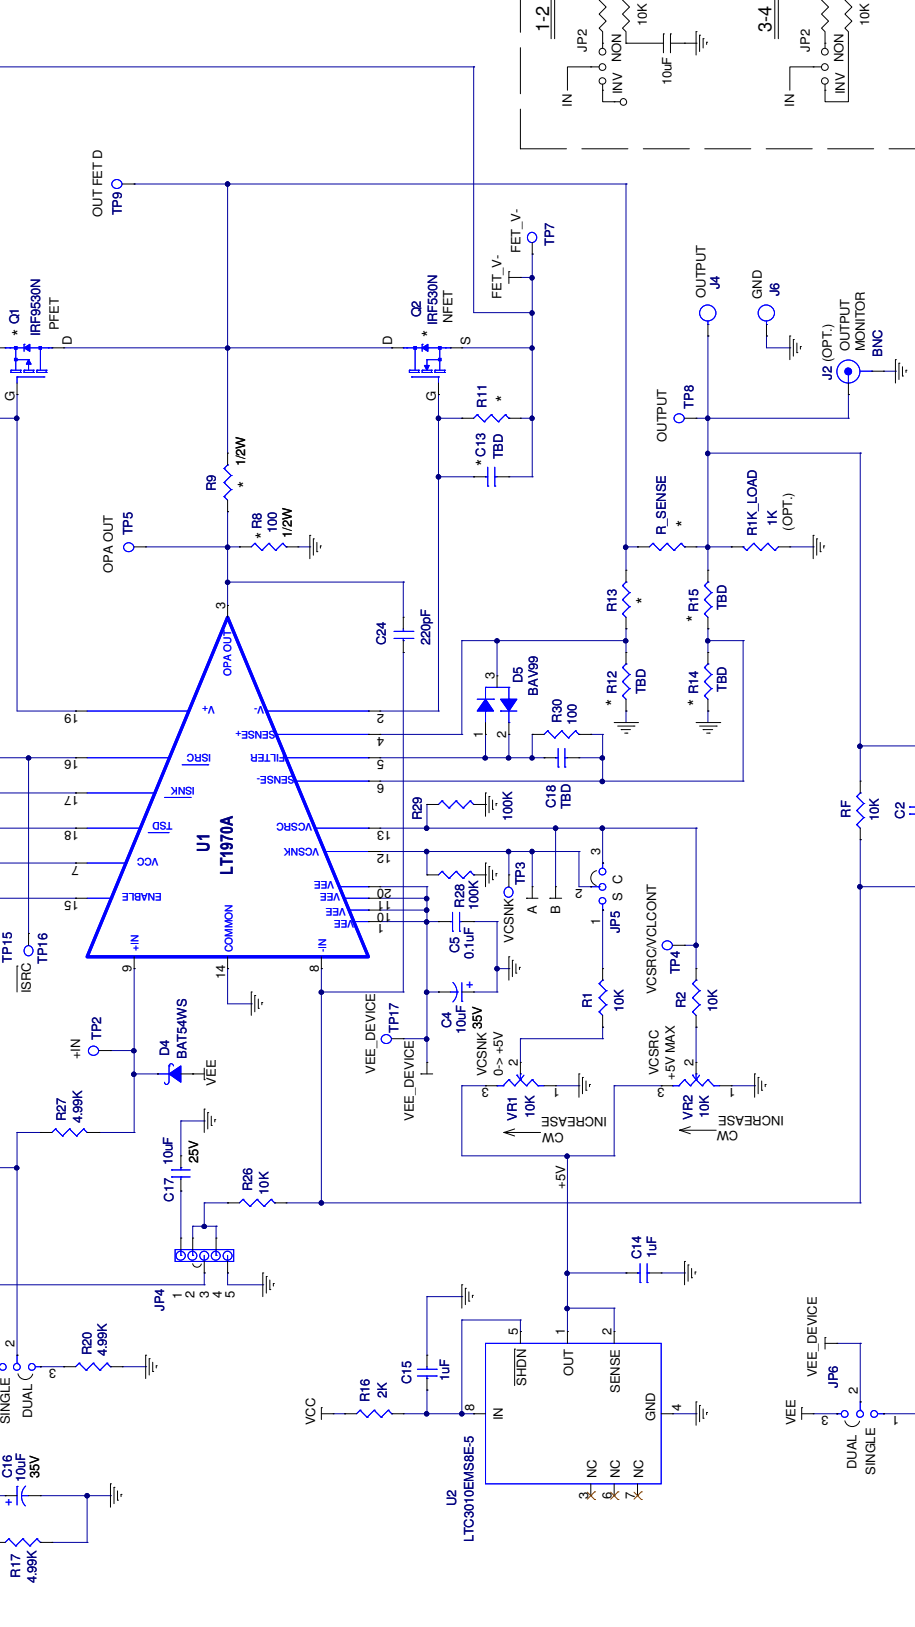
1-2
JP2
IN
INV
NON
10K
10uF
3-4
JP2
IN
INV
NON
10K
OUT FET D
TP9
FET_V-
FET_V-
TP7
OUTPUT
J4
GND
J6
Q1
IRF9530N
PFET
D
G
Q2
IRF530N
NFET
D
S
G
J2 (OPT.)
OUTPUT
MONITOR
BNC
OUTPUT
TP8
R11
*
* C13
TBD
R9
*
1/2W
OPA OUT
TP5
* R8
100
1/2W
R_SENSE
*
R1K_LOAD
1K
(OPT.)
3
C24
220pF
R13
*
* R15
TBD
D5
BAV99
3
* R12
TBD
* R14
TBD
1
2
R30
100
OPA OUT
V+
V-
SENSE+
FILTER
SENSE-
ISRC
ISNK
TSD
VCC
ENABLE
U1
LT1970A
VCSRC
VCSNK
VEE
VEE
VEE
VEE
+IN
COMMON
-IN
19
2
4
5
6
16
17
18
7
15
13
12
20
11
10
1
9
14
8
R29
100K
C18
TBD
RF
10K
C2
R28
100K
TP3
VCSNK
A
B
3
2
1
S
C
JP5
C5
0.1uF
VCSRC/VCLCONT
TP4
TP15
ISRC
TP16
C4
10uF
35V
R1
10K
R2
10K
+IN
TP2
D4
BAT54WS
VEE
VEE_DEVICE
TP17
VEE_DEVICE
VCSNK
0-> +5V
2
3
VR1
10K
1
CW
INCREASE
VCSRC
+5V MAX
2
3
VR2
10K
1
CW
INCREASE
R27
4.99K
C17
10uF
25V
R26
10K
+5V
JP4
1
2
3
4
5
C14
1uF
2
SINGLE
DUAL
3
R20
4.99K
C15
1uF
R16
2K
VCC
5
1
2
SHDN
OUT
SENSE
8
IN
GND
4
NC
NC
NC
3
6
7
U2
LTC3010EMS8E-5
VEE_DEVICE
JP6
2
VEE
3
1
DUAL
SINGLE
C16
10uF
35V
R17
4.99K